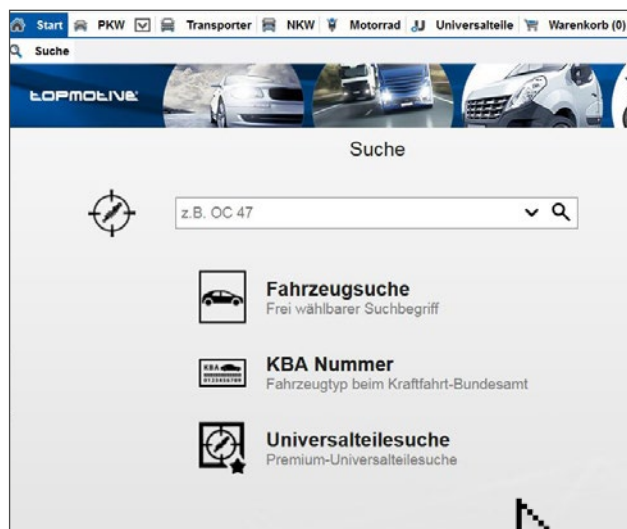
Start PKW Transporter NKW Motorrad Universalteile Warenkorb (0)

Suche

TOPMOTIVE

Suche

z.B. OC 47

Fahrzeugsuche
Frei wählbarer Suchbegriff

KBA
0123456789

KBA Nummer
Fahrzeugtyp beim Kraftfahrt-Bundesamt

Universalteilesuche
Premium-Universalteilesuche